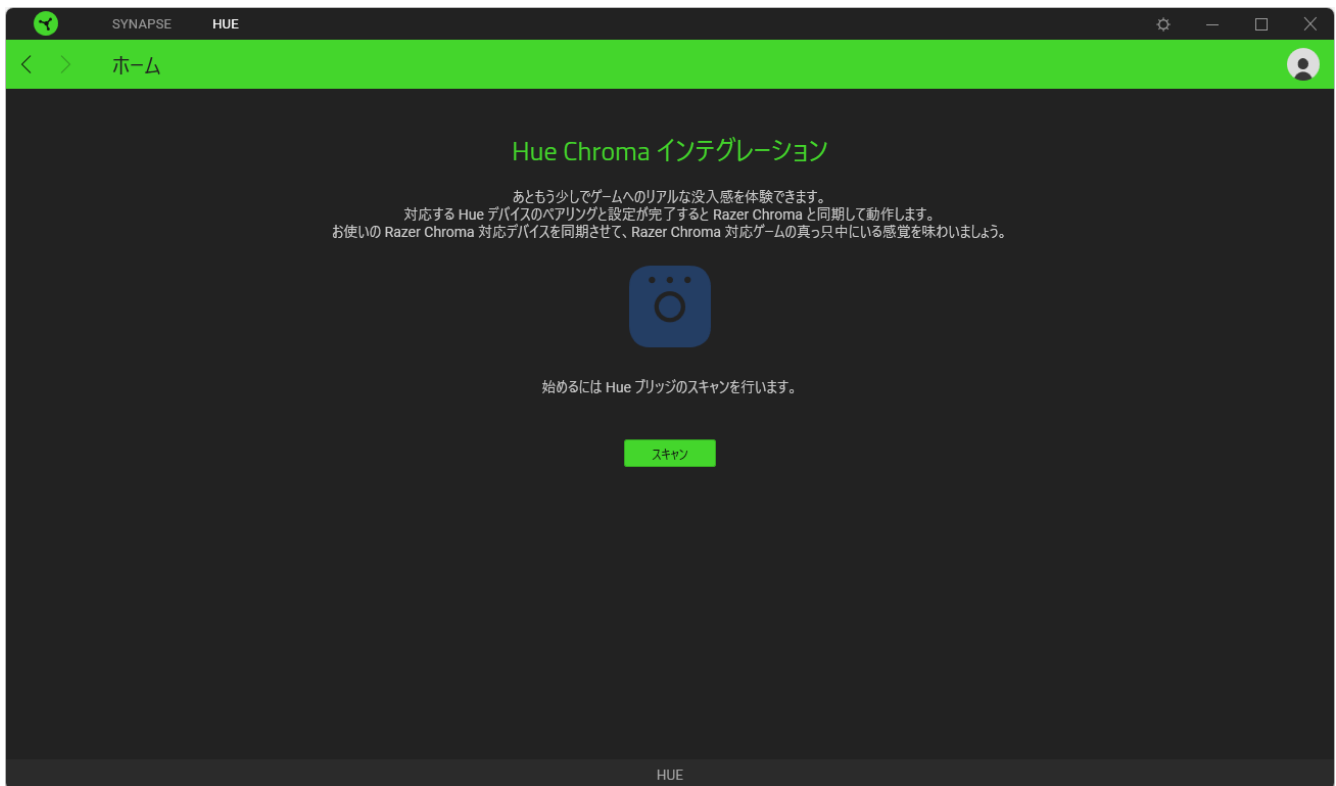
SYNAPSE HUE

ホーム

Hue Chroma インテグレーション

あともう少しでゲームへのリアルな没入感を体験できます。
対応する Hue デバイスのペアリングと設定が完了すると Razer Chroma と同期して動作します。
お使いの Razer Chroma 対応デバイスを同期させて、Razer Chroma 対応ゲームの真っ只中にいる感覚を味わいましょう。

始めるには Hue ブリッジのスキャンを行います。

スキャン

HUE